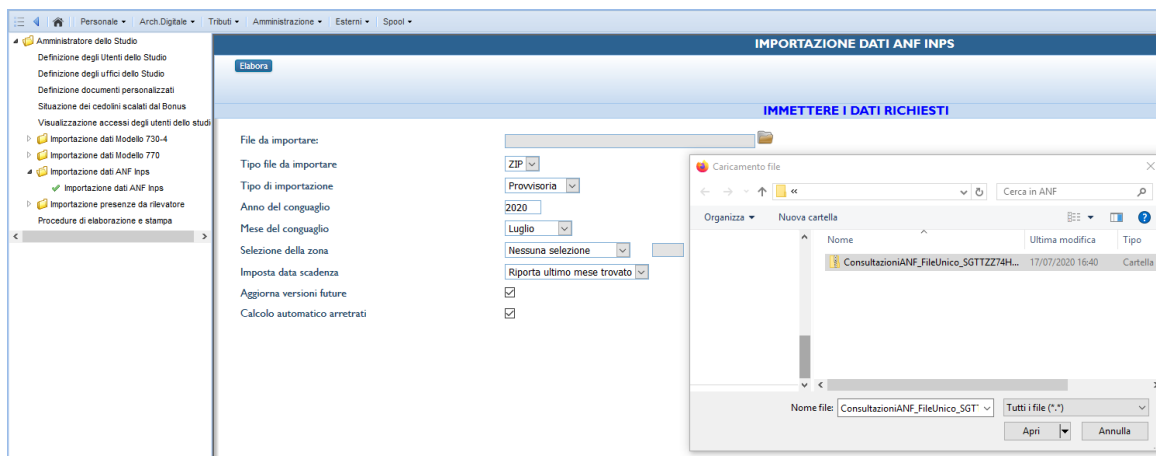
Personale ▾ Arch.Digitale ▾ Tributi ▾ Amministrazione ▾ Esterni ▾ Spool ▾

Amministratore dello Studio
Definizione degli Utenti dello Studio
Definizione degli uffici dello Studio
Definizione documenti personalizzati
Situazione dei cedolini scalati dal Bonus
Visualizzazione accessi degli utenti dello studi
Importazione dati Modello 730-4
Importazione dati Modello 770
Importazione dati ANF Inps
Importazione dati ANF Inps
Importazione presenze da rilevatore
Procedure di elaborazione e stampa

IMPORTAZIONE DATI ANF INPS

Elabora

IMMETTERE I DATI RICHIESTI

File da importare:
Tipo file da importare ZIP
Tipo di importazione Provvisoria
Anno del conguaglio 2020
Mese del conguaglio Luglio
Selezione della zona Nessuna selezione
Imposta data scadenza Riporta ultimo mese trovato
Aggiorna versioni future
Calcolo automatico arretrati

Caricamento file
« Cerca in ANF
Organizza ▾ Nuova cartella
Nome Ultima modifica Tipo
ConsultazioniANF_FileUnico_SGTTZZ74H... 17/07/2020 16:40 Cartella
Nome file: ConsultazioniANF_FileUnico_SGT' Tutti i file (*.*)
Apri Annulla